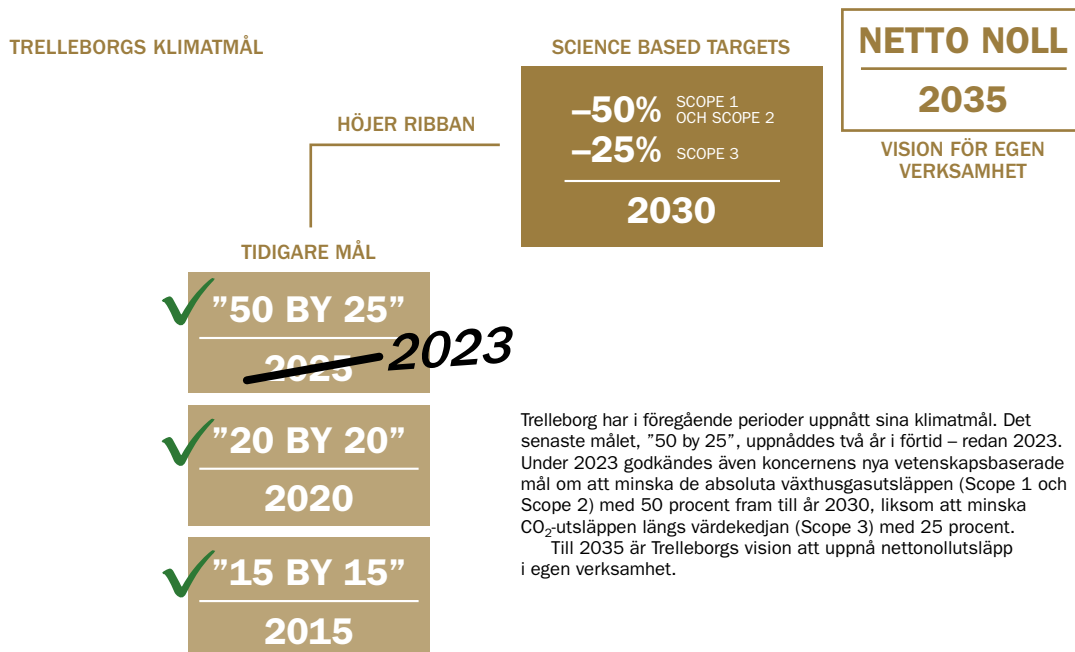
TRELLEBORGS KLIMATMÅL

SCIENCE BASED TARGETS

–50% SCOPE 1 OCH SCOPE 2
–25% SCOPE 3

2030

NETTO NOLL

2035

VISION FÖR EGEN VERKSAMHET

HÖJER RIBBAN

TIDIGARE MÅL

”50 BY 25”

2025 2023

”20 BY 20”

2020

”15 BY 15”

2015

Trelleborg har i föregående perioder uppnått sina klimatmål. Det senaste målet, ”50 by 25”, uppnåddes två år i förtid – redan 2023. Under 2023 godkändes även koncernens nya vetenskapsbaserade mål om att minska de absoluta växthusgasutsläppen (Scope 1 och Scope 2) med 50 procent fram till år 2030, liksom att minska $CO_2$-utsläppen längs värdekedjan (Scope 3) med 25 procent.

Till 2035 är Trelleborgs vision att uppnå nettonollutsläpp i egen verksamhet.